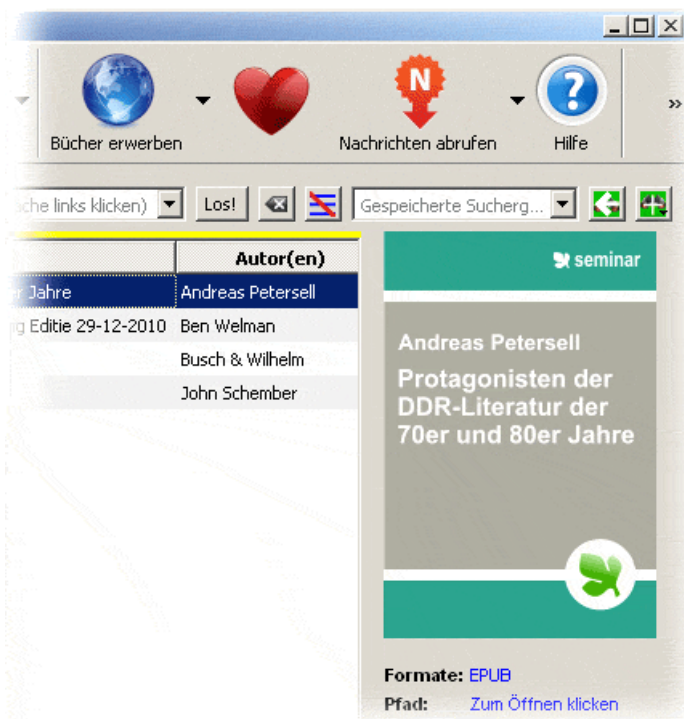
Bücher erwerben

Nachrichten abrufen

Hilfe

»

ache links klicken)

Los!

Gespeicherte Sucherg...

| | Autor(en) |
|---|---|
| r Jahre | Andreas Petersell |
| g Editie 29-12-2010 | Ben Welman |
| | Busch & Wilhelm |
| | John Schember |

seminar

Andreas Petersell

Protagonisten der DDR-Literatur der 70er und 80er Jahre

Formate: EPUB

Pfad: Zum Öffnen klicken